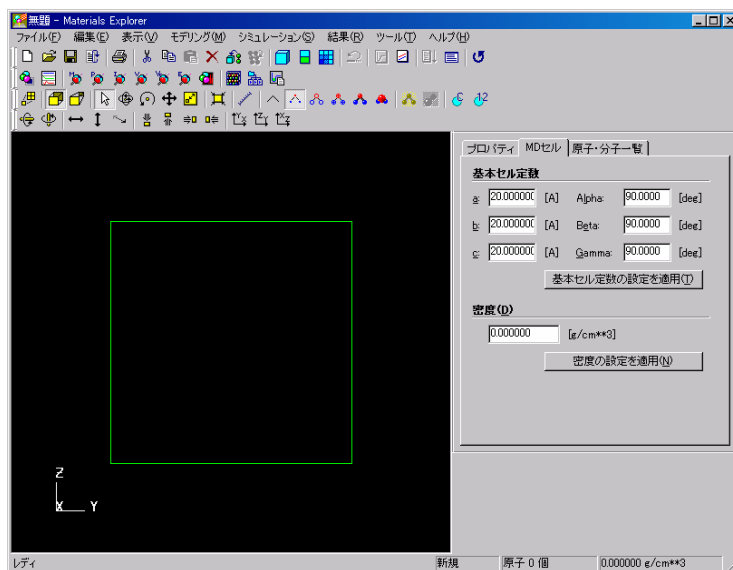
無題 - Materials Explorer

ファイル(F) 編集(E) 表示(V) モデリング(M) シミュレーション(S) 結果(R) ツール(T) ヘルプ(H)

プロパティ MDセル 原子・分子一覧

基本セル定数

a: 20.000000 [A] Alpha: 90.0000 [deg]

b: 20.000000 [A] Beta: 90.0000 [deg]

c: 20.000000 [A] Gamma: 90.0000 [deg]

基本セル定数の設定を適用(T)

密度(D)

0.000000 [g/cm**3]

密度の設定を適用(N)

Z

X Y

レディ 新規 原子 0 個 0.000000 g/cm**3